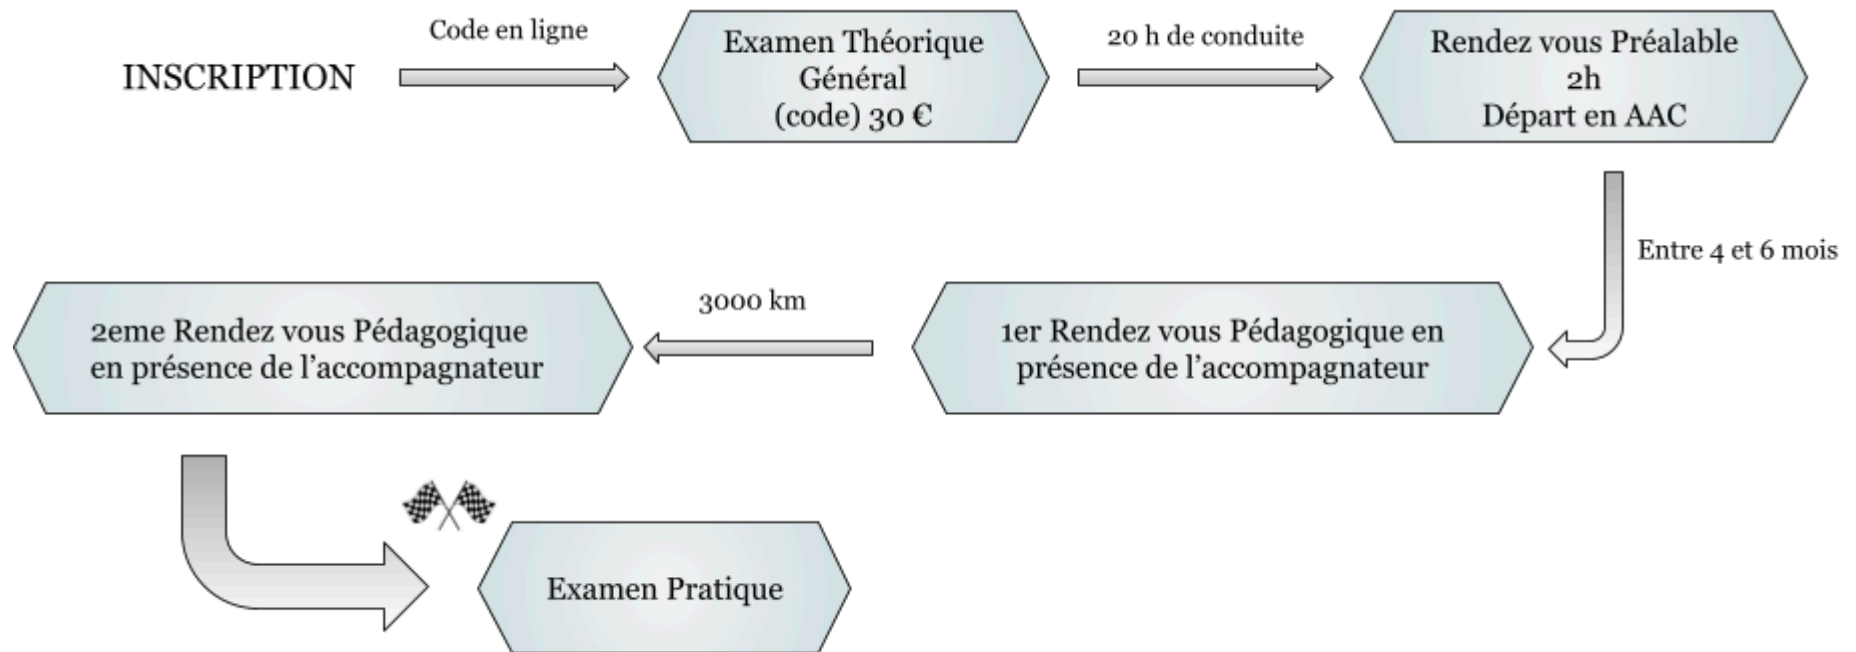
INSCRIPTION

Code en ligne

Examen Théorique
Général
(code) 30 €

20 h de conduite

Rendez vous Préalable
2h
Départ en AAC

Entre 4 et 6 mois

1er Rendez vous Pédagogique en présence de l'accompagnateur

3000 km

2eme Rendez vous Pédagogique en présence de l'accompagnateur

Examen Pratique